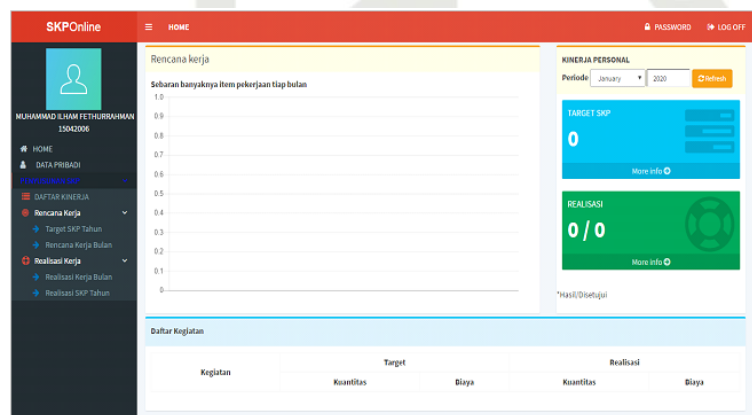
SKPOnline

HOME

PASSWORD

LOG OFF

MUHAMMAD ILHAM FETHURRAHMAN 15042006

HOME

DATA PRIBADI

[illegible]

DAFTAR KINERJA

Rencana Kerja

Target SKP Tahun

Rencana Kerja Bulan

Realisasi Kerja

Realisasi Kerja Bulan

Realisasi SKP Tahun

Rencana kerja

Sebaran banyaknya item pekerjaan tiap bulan

1.0
0.9
0.8
0.7
0.6
0.5
0.4
0.3
0.2
0.1
0

KINERJA PERSONAL

Periode January 2020 Refresh

TARGET SKP

0

More info

REALISASI

0 / 0

More info

*Hasil/Disetujui

Daftar Kegiatan

| Kegiatan | Target | | Realisasi | |
|---|---|---|---|---|
| | Kuantitas | Biaya | Kuantitas | Biaya |